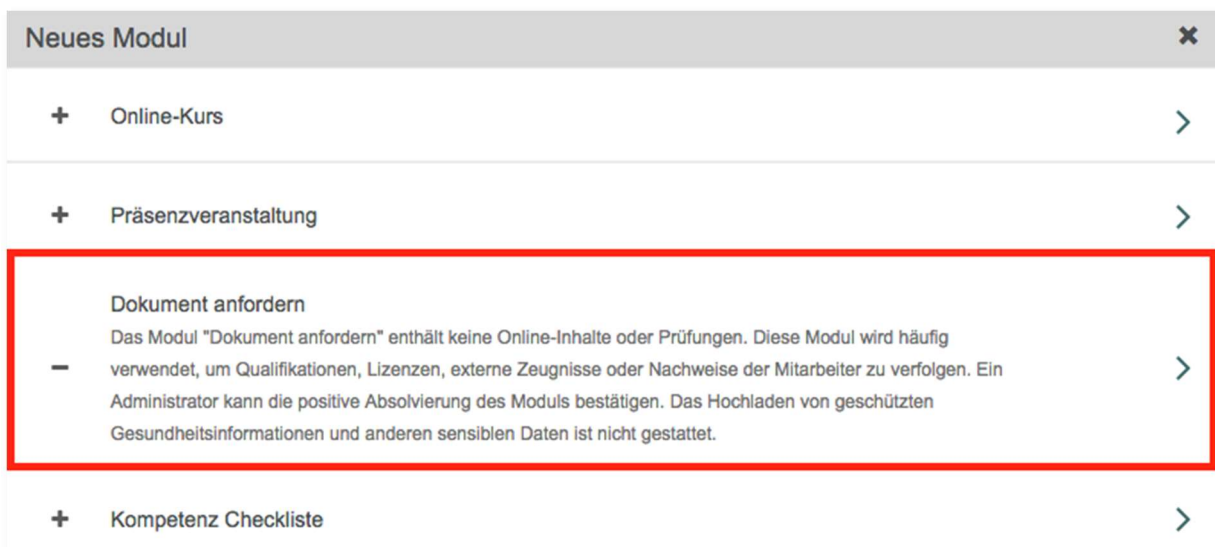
Neues Modul ✖

+ Online-Kurs >

+ Präsenzveranstaltung >

Dokument anfordern
Das Modul "Dokument anfordern" enthält keine Online-Inhalte oder Prüfungen. Diese Modul wird häufig verwendet, um Qualifikationen, Lizenzen, externe Zeugnisse oder Nachweise der Mitarbeiter zu verfolgen. Ein Administrator kann die positive Absolvierung des Moduls bestätigen. Das Hochladen von geschützten Gesundheitsinformationen und anderen sensiblen Daten ist nicht gestattet.
− >

+ Kompetenz Checkliste >